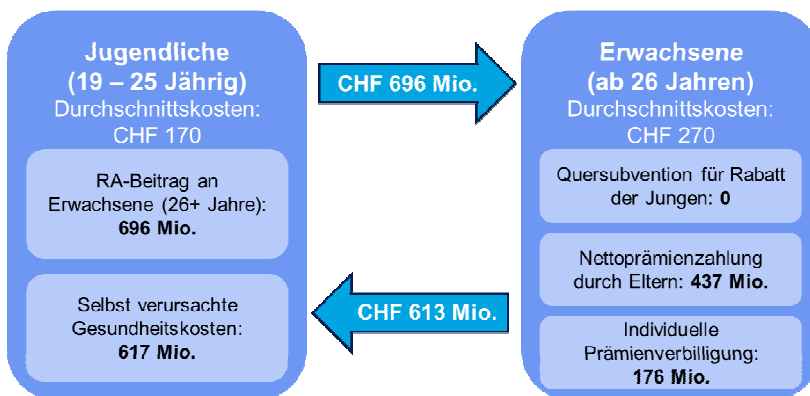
Jugendliche
(19 – 25 Jährig)
Durchschnittskosten:
CHF 170

RA-Beitrag an Erwachsene (26+ Jahre):
**696 Mio.**

Selbst verursachte Gesundheitskosten:
**617 Mio.**

CHF 696 Mio.

CHF 613 Mio.

Erwachsene
(ab 26 Jahren)
Durchschnittskosten:
CHF 270

Quersubvention für Rabatt der Jungen: **0**

Nettoprämienzahlung durch Eltern: **437 Mio.**

Individuelle Prämienverbilligung:
**176 Mio.**